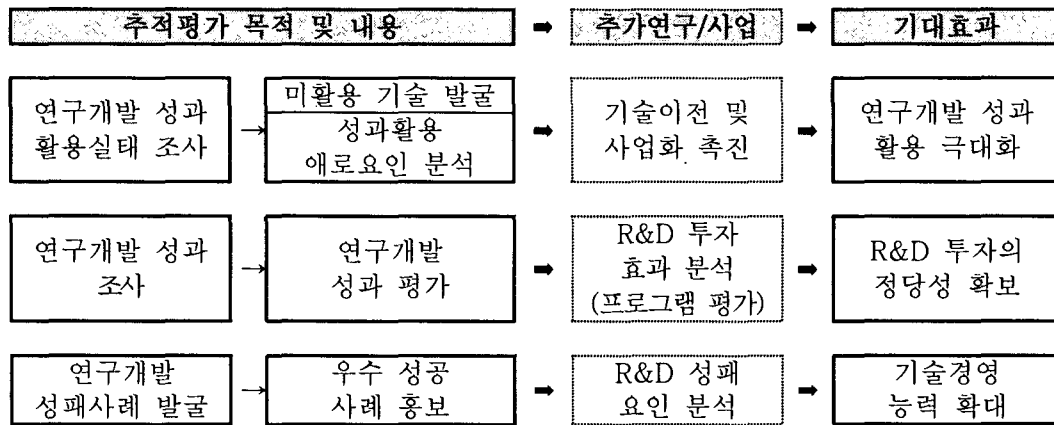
추적평가 목적 및 내용

추가연구/사업

기대효과

연구개발 성과 활용실태 조사

미활용 기술 발굴

성과활용 애로요인 분석

기술이전 및 사업화 촉진

연구개발 성과 활용 극대화

연구개발 성과 조사

연구개발 성과 평가

R&D 투자 효과 분석 (프로그램 평가)

R&D 투자의 정당성 확보

연구개발 성패사례 발굴

우수 성공 사례 홍보

R&D 성패 요인 분석

기술경영 능력 확대